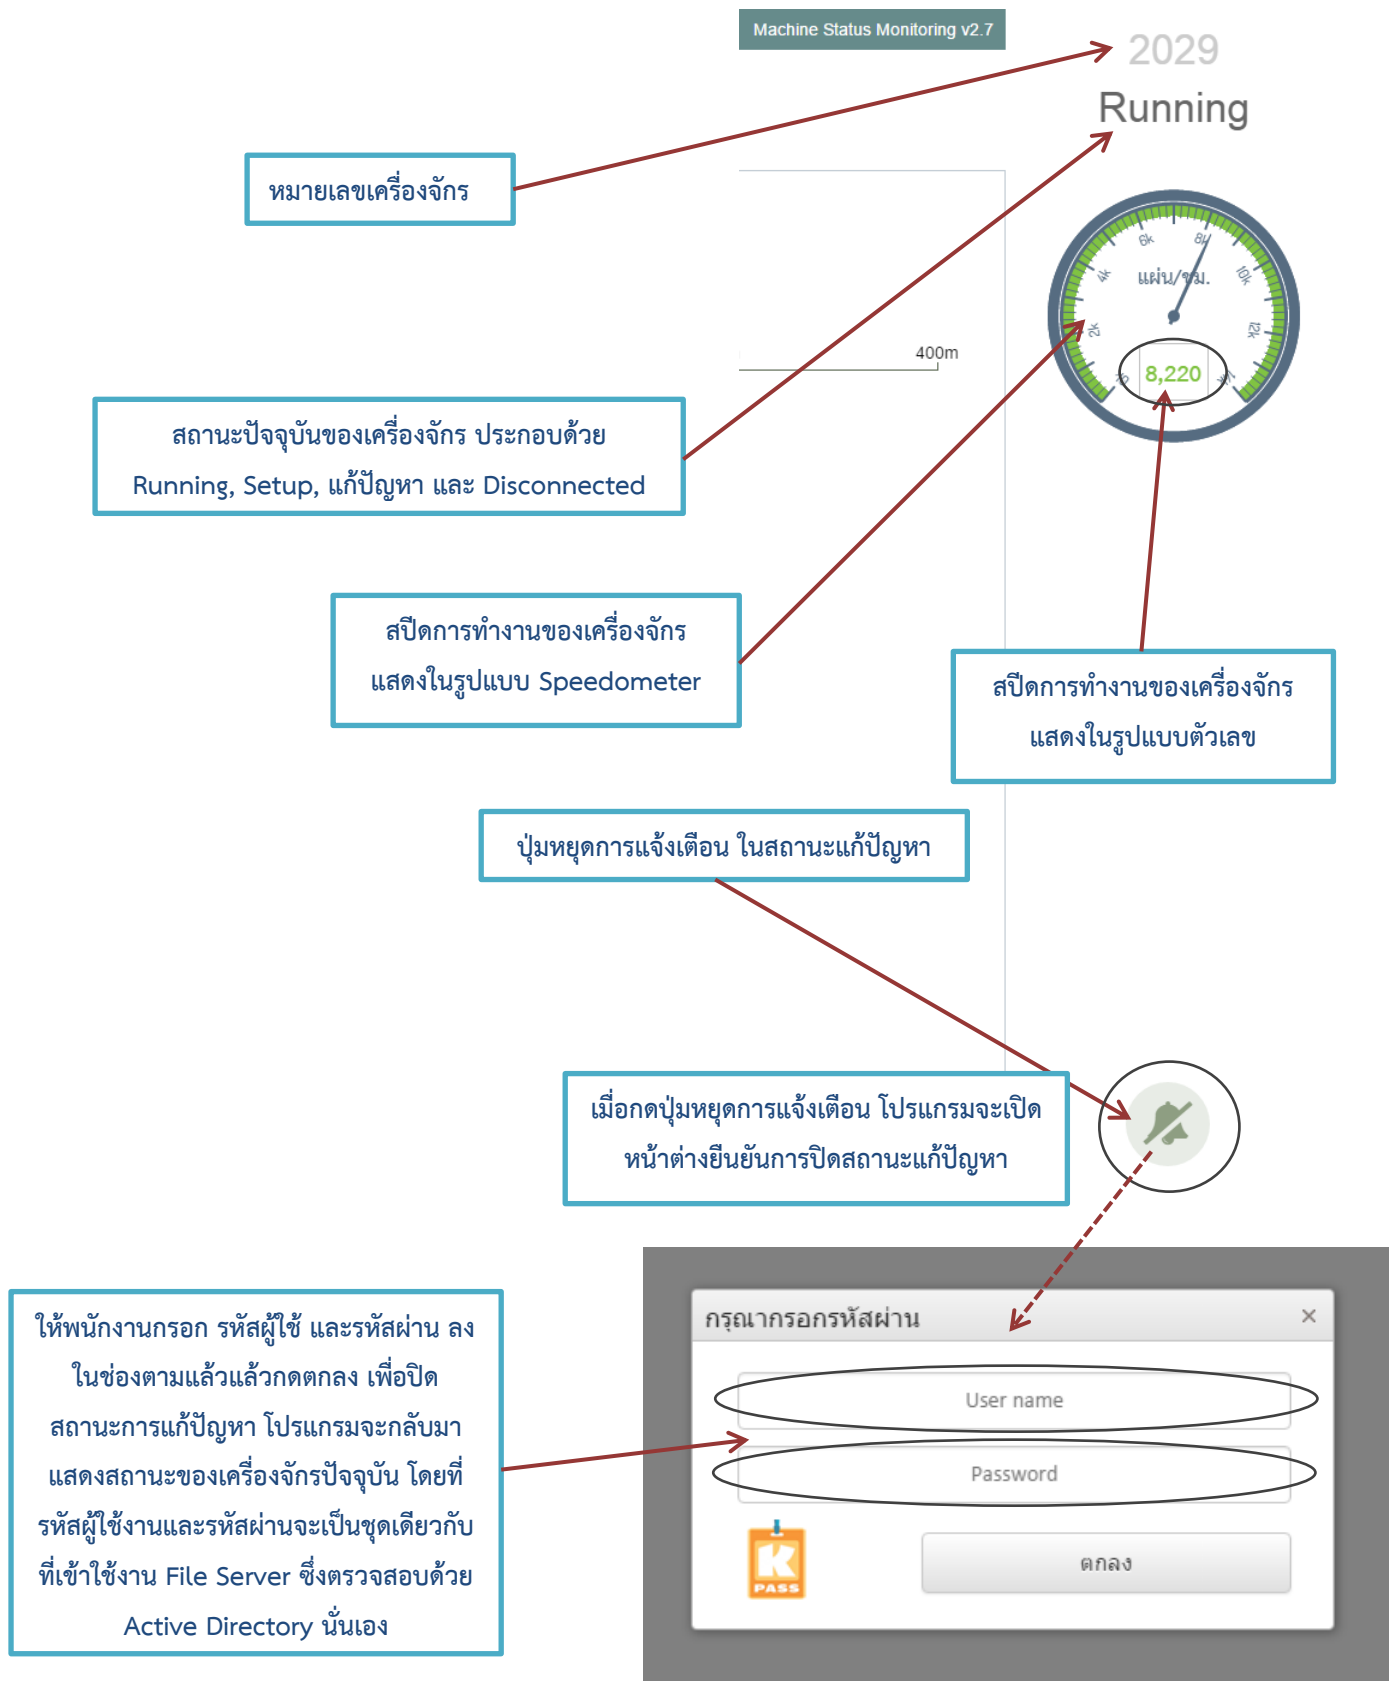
Machine Status Monitoring v2.7

2029

Running

หมายเลขเครื่องจักร

400m

แผ่น/ชม.

2k 4k 6k 8k 10k 12k

8,220

สถานะปัจจุบันของเครื่องจักร ประกอบด้วย Running, Setup, แก้ปัญหา และ Disconnected

สปีดการทำงานของเครื่องจักร แสดงในรูปแบบ Speedometer

สปีดการทำงานของเครื่องจักร แสดงในรูปแบบตัวเลข

ปุ่มหยุดการแจ้งเตือน ในสถานะแก้ปัญหา

เมื่อกดปุ่มหยุดการแจ้งเตือน โปรแกรมจะเปิดหน้าต่างยืนยันการปิดสถานะแก้ปัญหา

ให้พนักงานกรอก รหัสผู้ใช้ และรหัสผ่าน ลงในช่องตามแล้วแล้วกดตกลง เพื่อปิดสถานะการแก้ปัญหา โปรแกรมจะกลับมาแสดงสถานะของเครื่องจักรปัจจุบัน โดยที่รหัสผู้ใช้งานและรหัสผ่านจะเป็นชุดเดียวกับที่เข้าใช้งาน File Server ซึ่งตรวจสอบด้วย Active Directory นั่นเอง

กรุณากรอกรหัสผ่าน ×

User name

Password

PASS

ตกลง